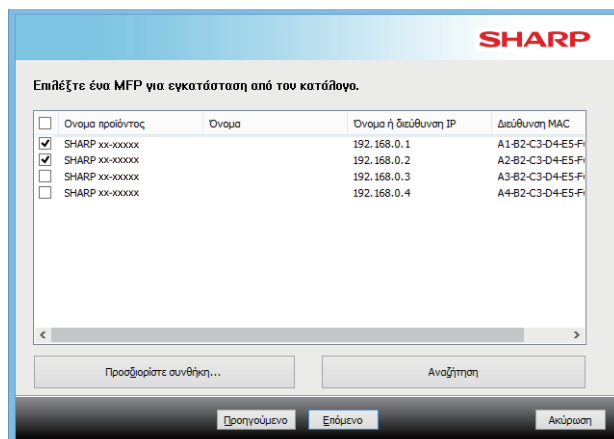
SHARP

Επιλέξτε ένα MFP για εγκατάσταση από τον κατάλογο.

| | Ονομα προϊόντος | Όνομα | Όνομα ή διεύθυνση IP | Διεύθυνση MAC |
|---|---|---|---|---|
| ✔ | SHARP xx-xxxxx | | 192.168.0.1 | A1-B2-C3-D4-E5-F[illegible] |
| ✔ | SHARP xx-xxxxx | | 192.168.0.2 | A2-B2-C3-D4-E5-F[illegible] |
| | SHARP xx-xxxxx | | 192.168.0.3 | A3-B2-C3-D4-E5-F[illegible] |
| | SHARP xx-xxxxx | | 192.168.0.4 | A4-B2-C3-D4-E5-F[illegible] |

Προσδιορίστε συνθήκη...

Αναζήτηση

Προηγούμενο

Επόμενο

Ακύρωση